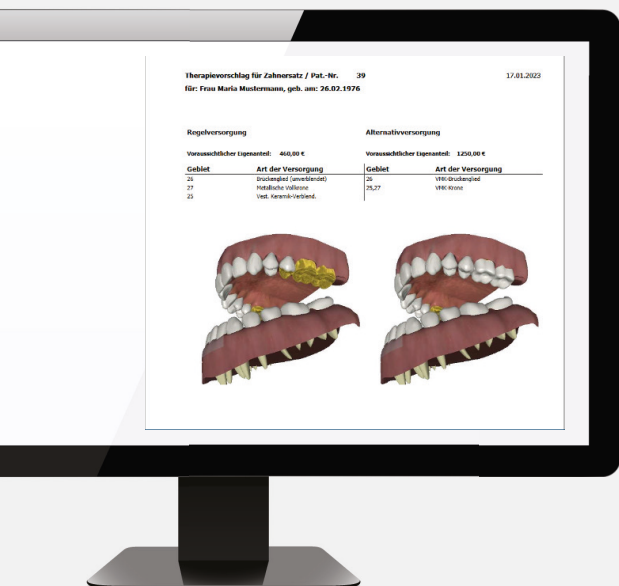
Therapievorschlag für Zahnersatz / Pat.-Nr. 39

17.01.2023

für: Frau Maria Mustermann, geb. am: 26.02.1976

Regelversorgung

Voraussichtlicher Eigenanteil: 460,00 €

| Gebiet | Art der Versorgung |
|---|---|
| 26 | Brückenglied (unverblendet) |
| 27 | Metallische Vollkrone |
| 25 | Vest. Keramik-Verblend. |

Alternativversorgung

Voraussichtlicher Eigenanteil: 1250,00 €

| Gebiet | Art der Versorgung |
|---|---|
| 26 | VMK-Brückenglied |
| 25,27 | VMK-Krone |